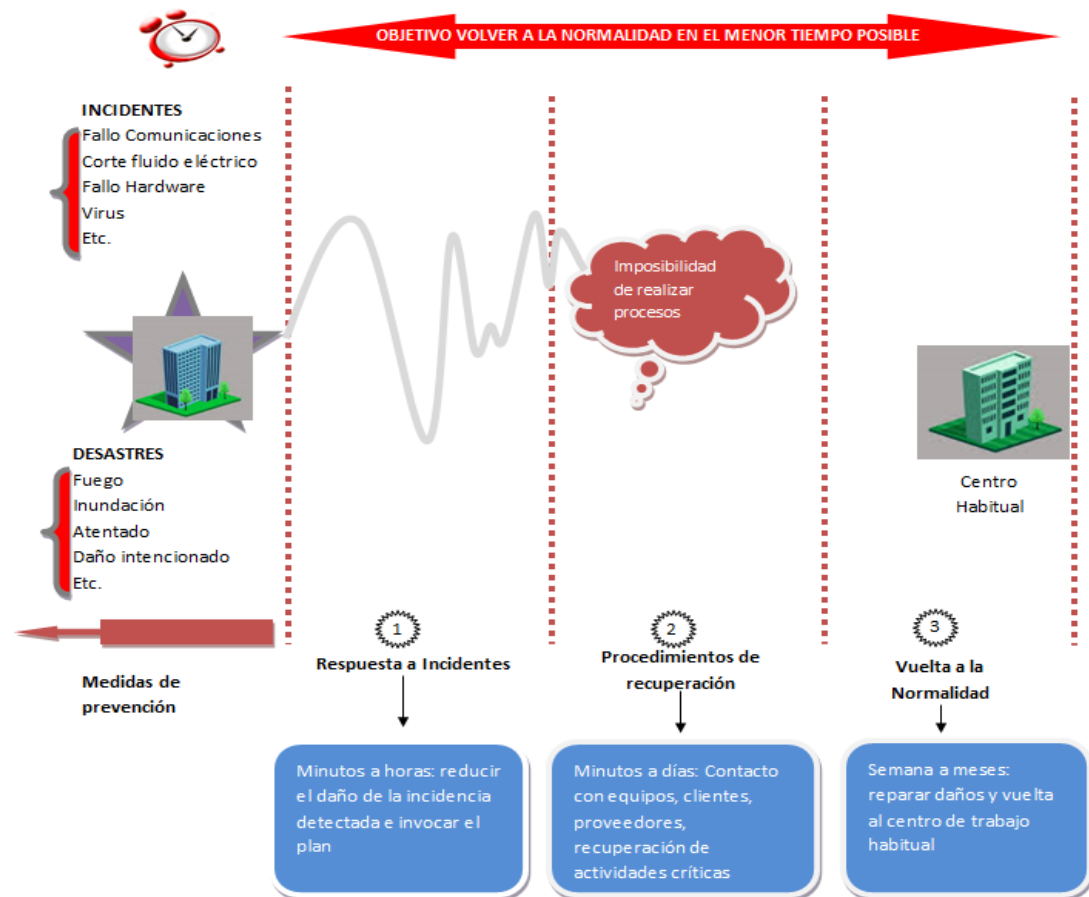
OBJETIVO VOLVER A LA NORMALIDAD EN EL MENOR TIEMPO POSIBLE

INCIDENTES
Fallo Comunicaciones
Corte fluido eléctrico
Fallo Hardware
Virus
Etc.

Imposibilidad de realizar procesos

DESASTRES
Fuego
Inundación
Atentado
Daño intencionado
Etc.

Centro Habitual

Medidas de prevención

1
Respuesta a Incidentes

2
Procedimientos de recuperación

3
Vuelta a la Normalidad

Minutos a horas: reducir el daño de la incidencia detectada e invocar el plan

Minutos a días: Contacto con equipos, clientes, proveedores, recuperación de actividades críticas

Semana a meses: reparar daños y vuelta al centro de trabajo habitual